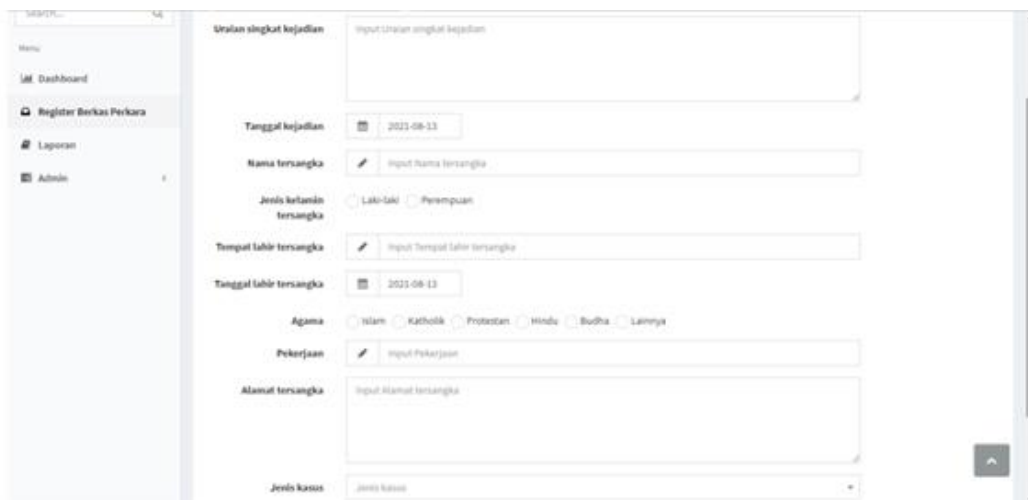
Search...

Menu

Dashboard

Register Berkas Perkara

Laporan

Admin

Uraian singkat kejadian

Input Uraian singkat kejadian

Tanggal kejadian

2021-08-13

Nama tersangka

Input Nama tersangka

Jenis kelamin tersangka

Laki-laki

Perempuan

Tempat lahir tersangka

Input Tempat lahir tersangka

Tanggal lahir tersangka

2021-08-13

Agama

Islam

Katholik

Protestan

Hindu

Budha

Lainnya

Pekerjaan

Input Pekerjaan

Alamat tersangka

Input Alamat tersangka

Jenis kasus

Jenis kasus